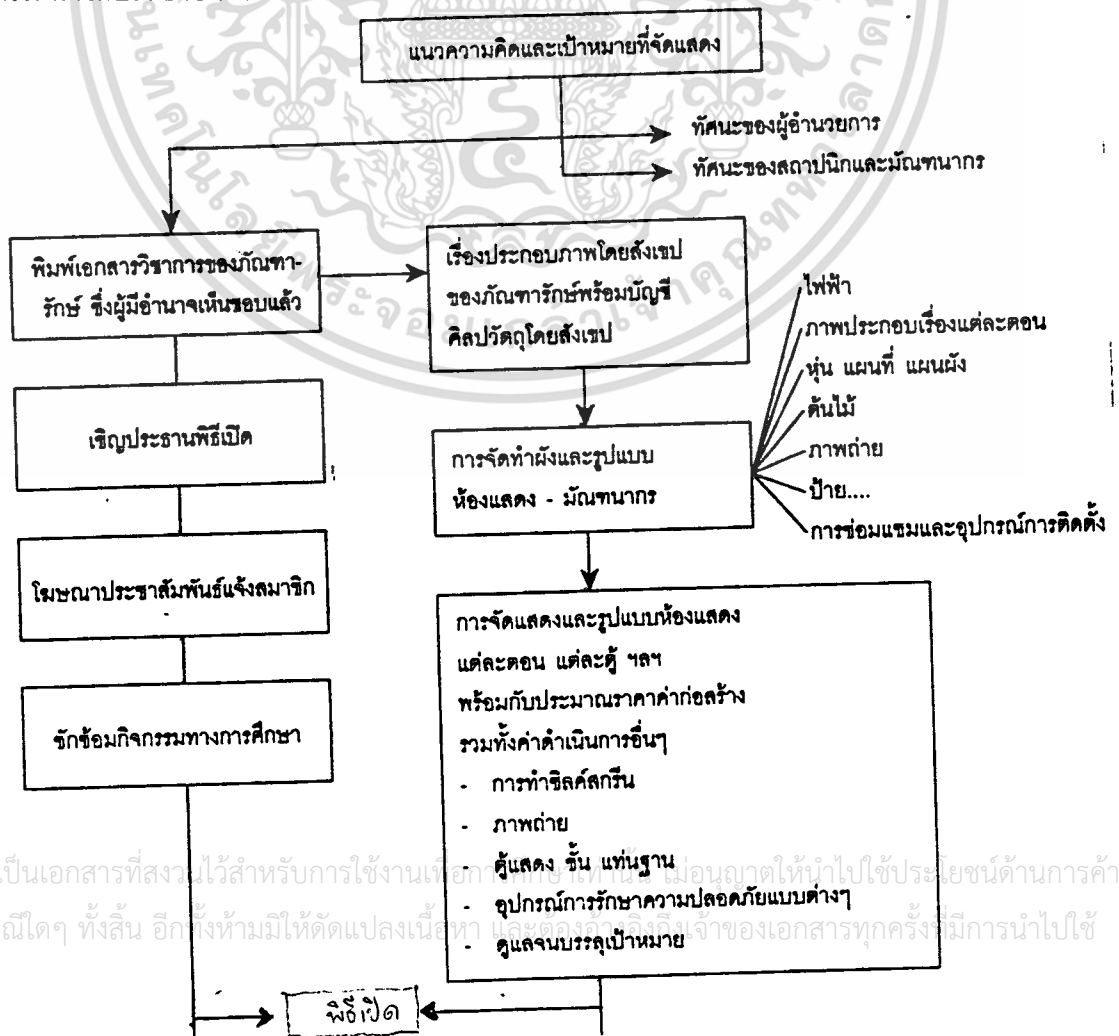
แนวความคิดและเป้าหมายที่จัดแสดง

ทัศนะของผู้อำนวยการ

ทัศนะของสถาปนิกและมัณฑนากร

พิมพ์เอกสารวิชาการของภัณฑารักษ์ ซึ่งผู้มีอำนาจเห็นชอบแล้ว

เรื่องประกอบภาพโดยสังเขป ของภัณฑารักษ์พร้อมบัญชี ศิลปวัตถุโดยสังเขป

ไฟฟ้า

ภาพประกอบเรื่องแต่ละตอน

หุ่น แผนที่ แผนผัง

ต้นไม้

ภาพถ่าย

ป้าย....

การซ่อมแซมและอุปกรณ์การติดตั้ง

เชิญประธานพิธีเปิด

การจัดทำผังและรูปแบบ ห้องแสดง - มัณฑนากร

โฆษณาประชาสัมพันธ์แจ้งสมาชิก

การจัดแสดงและรูปแบบห้องแสดง แต่ละตอน แต่ละตู้ ฯลฯ พร้อมกับประมาณราคาค่าก่อสร้าง รวมทั้งค่าดำเนินการอื่นๆ

- การทำซิลค์สกรีน
- ภาพถ่าย
- ตู้แสดง ชั้น แท่นฐาน
- อุปกรณ์การรักษาความปลอดภัยแบบต่างๆ
- ดูแลจนบรรลุเป้าหมาย

ซักซ้อมกิจกรรมทางการศึกษา

พิธีเปิด

เป็นเอกสารที่สงวนไว้สำหรับการใช้งานเพื่อการศึกษาเท่านั้น ไม่อนุญาตให้นำไปใช้ประโยชน์ด้านการค้า ณีใดๆ ทั้งสิ้น อีกทั้งห้ามมิให้ดัดแปลงเนื้อหา และต้องอ้างอิงถึงเจ้าของเอกสารทุกครั้งที่มีการนำไปใช้